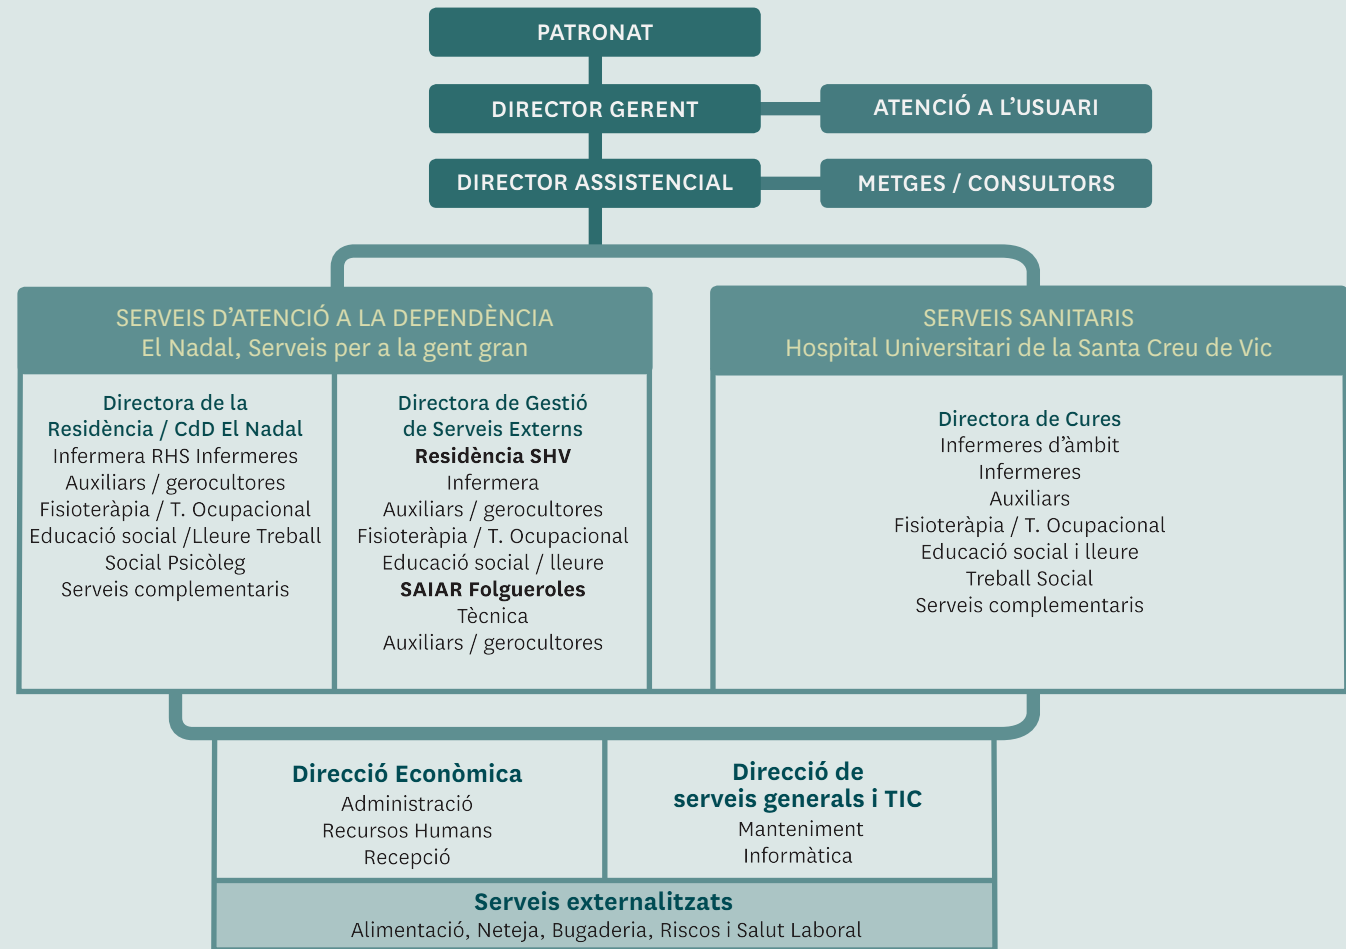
PATRONAT

DIRECTOR GERENT

ATENCIÓ A L'USUARI

DIRECTOR ASSISTENCIAL

METGES / CONSULTORS

SERVEIS D'ATENCIÓ A LA DEPENDÈNCIA
El Nadal, Serveis per a la gent gran

Directora de la Residència / CdD El Nadal
Infermera RHS Infermeres
Auxiliars / gerocultores
Fisioteràpia / T. Ocupacional
Educació social /Lleure Treball
Social Psicòleg
Serveis complementaris

Directora de Gestió de Serveis Externs
Residència SHV
Infermera
Auxiliars / gerocultores
Fisioteràpia / T. Ocupacional
Educació social / lleure
SAIAR Folgueroles
Tècnica
Auxiliars / gerocultores

SERVEIS SANITARIS
Hospital Universitari de la Santa Creu de Vic

Directora de Cures
Infermeres d'àmbit
Infermeres
Auxiliars
Fisioteràpia / T. Ocupacional
Educació social i lleure
Treball Social
Serveis complementaris

Direcció Econòmica
Administració
Recursos Humans
Recepció

Direcció de serveis generals i TIC
Manteniment
Informàtica

Serveis externalitzats
Alimentació, Neteja, Bugaderia, Riscos i Salut Laboral